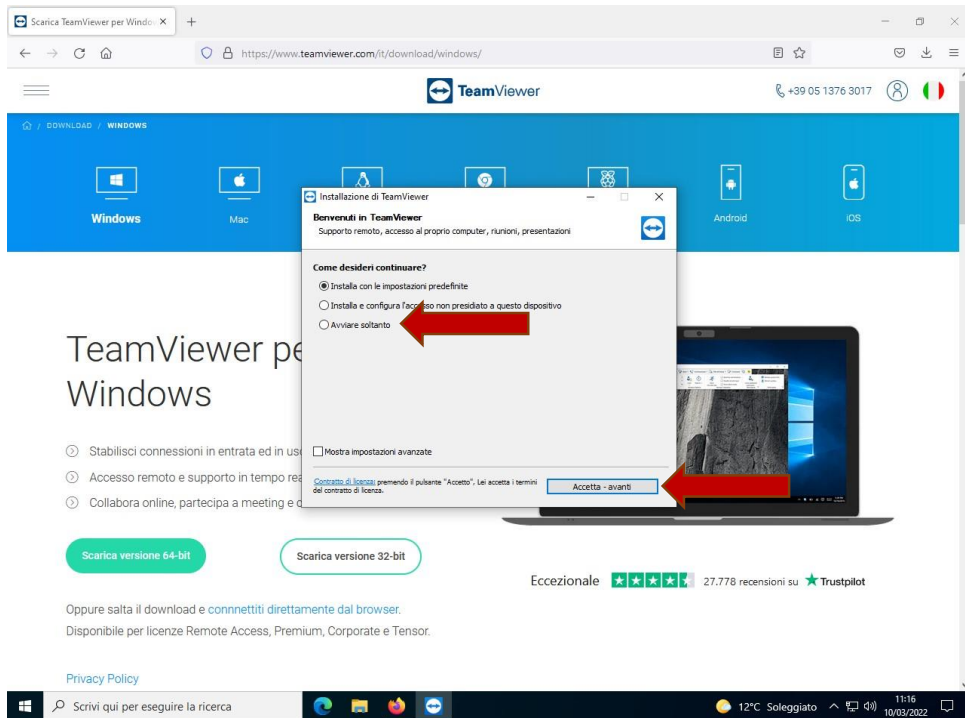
Scarica TeamViewer per Windo ×
+
https://www.teamviewer.com/it/download/windows/
TeamViewer
+39 05 1376 3017
/ DOWNLOAD / WINDOWS
Windows
Mac
Android
iOS

Installazione di TeamViewer
Benvenuti in TeamViewer
Supporto remoto, accesso al proprio computer, riunioni, presentazioni
Come desideri continuare?
Installa con le impostazioni predefinite
Installa e configura l'accesso non presidiato a questo dispositivo
Avviare soltanto
Mostra impostazioni avanzate
Contratto di licenza premendo il pulsante "Accetto", Lei accetta i termini del contratto di licenza.
Accetta - avanti

TeamViewer pe
Windows

Stabilisci connessioni in entrata ed in us
Accesso remoto e supporto in tempo rea
Collabora online, partecipa a meeting e c

Scarica versione 64-bit
Scarica versione 32-bit
Eccezionale 27.778 recensioni su Trustpilot

Oppure salta il download e connettiti direttamente dal browser.
Disponibile per licenze Remote Access, Premium, Corporate e Tensor.

Privacy Policy

Scrivi qui per eseguire la ricerca
12°C Soleggiato
11:16
10/03/2022